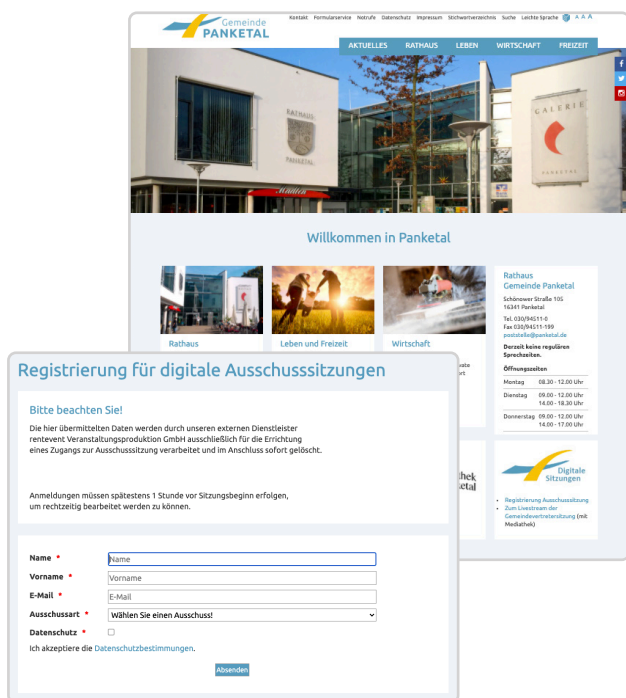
Gemeinde PANKETAL

Kontakt Formularservice Notrufe Datenschutz Impressum Stichwortverzeichnis Suche Leichte Sprache A A A

AKTUELLES RATHAUS LEBEN WIRTSCHAFT FREIZEIT

RATHAUS PANKETAL

GALERIE

Willkommen in Panketal

Rathaus

Leben und Freizeit

Wirtschaft

Rathaus
Gemeinde Panketal

Schönower Straße 105
16341 Panketal

Tel. 030/94511-0
Fax 030/94511-199
poststelle@panketal.de

Derzeit keine regulären Sprechzeiten.

Öffnungszeiten

| | |
|---|---|
| Montag | 08.30 - 12.00 Uhr |
| Dienstag | 09.00 - 12.00 Uhr 14.00 - 18.30 Uhr |
| Donnerstag | 09.00 - 12.00 Uhr 14.00 - 17.00 Uhr |

Digitale Sitzungen

- Registrierung Ausschusssitzung
- Zum Livestream der Gemeindevertretersitzung (mit Mediathek)

Registrierung für digitale Ausschusssitzungen

Bitte beachten Sie!

Die hier übermittelten Daten werden durch unseren externen Dienstleister rentevent Veranstaltungsproduktion GmbH ausschließlich für die Errichtung eines Zugangs zur Ausschusssitzung verarbeitet und im Anschluss sofort gelöscht.

Anmeldungen müssen spätestens 1 Stunde vor Sitzungsbeginn erfolgen, um rechtzeitig bearbeitet werden zu können.

Name * Name
Vorname * Vorname
E-Mail * E-Mail
Ausschussart * Wählen Sie einen Ausschuss!
Datenschutz *

Ich akzeptiere die Datenschutzbestimmungen.

Absenden